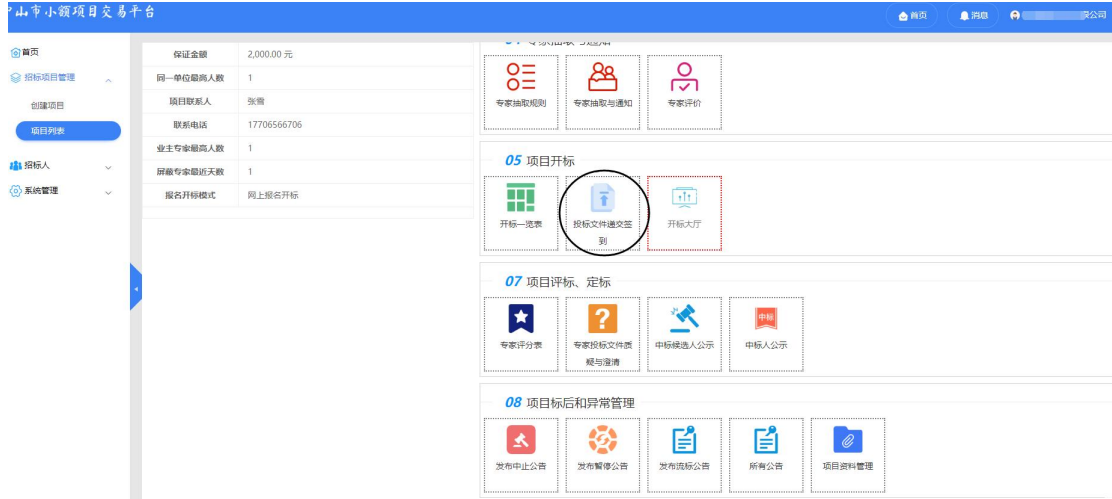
山市小额项目交易平台

首页 消息 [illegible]公司

首页
招标项目管理
创建项目
项目列表
招标人
系统管理

| 保证金额 | 2,000.00 元 |
|---|---|
| 同一单位最高人数 | 1 |
| 项目联系人 | 张营 |
| 联系电话 | 17706566706 |
| 业主专家最高人数 | 1 |
| 屏蔽专家最近天数 | 1 |
| 报名开标模式 | 网上报名开标 |

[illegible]

专家抽取规则
专家抽取与通知
专家评价

05 项目开标

开标一览表
投标文件递交签到
开标大厅

07 项目评标、定标

专家评分表
专家投标文件质疑与澄清
中标候选人公示
中标
中标人公示

08 项目标后和异常管理

发布中止公告
发布暂停公告
发布流标公告
所有公告
项目资料管理